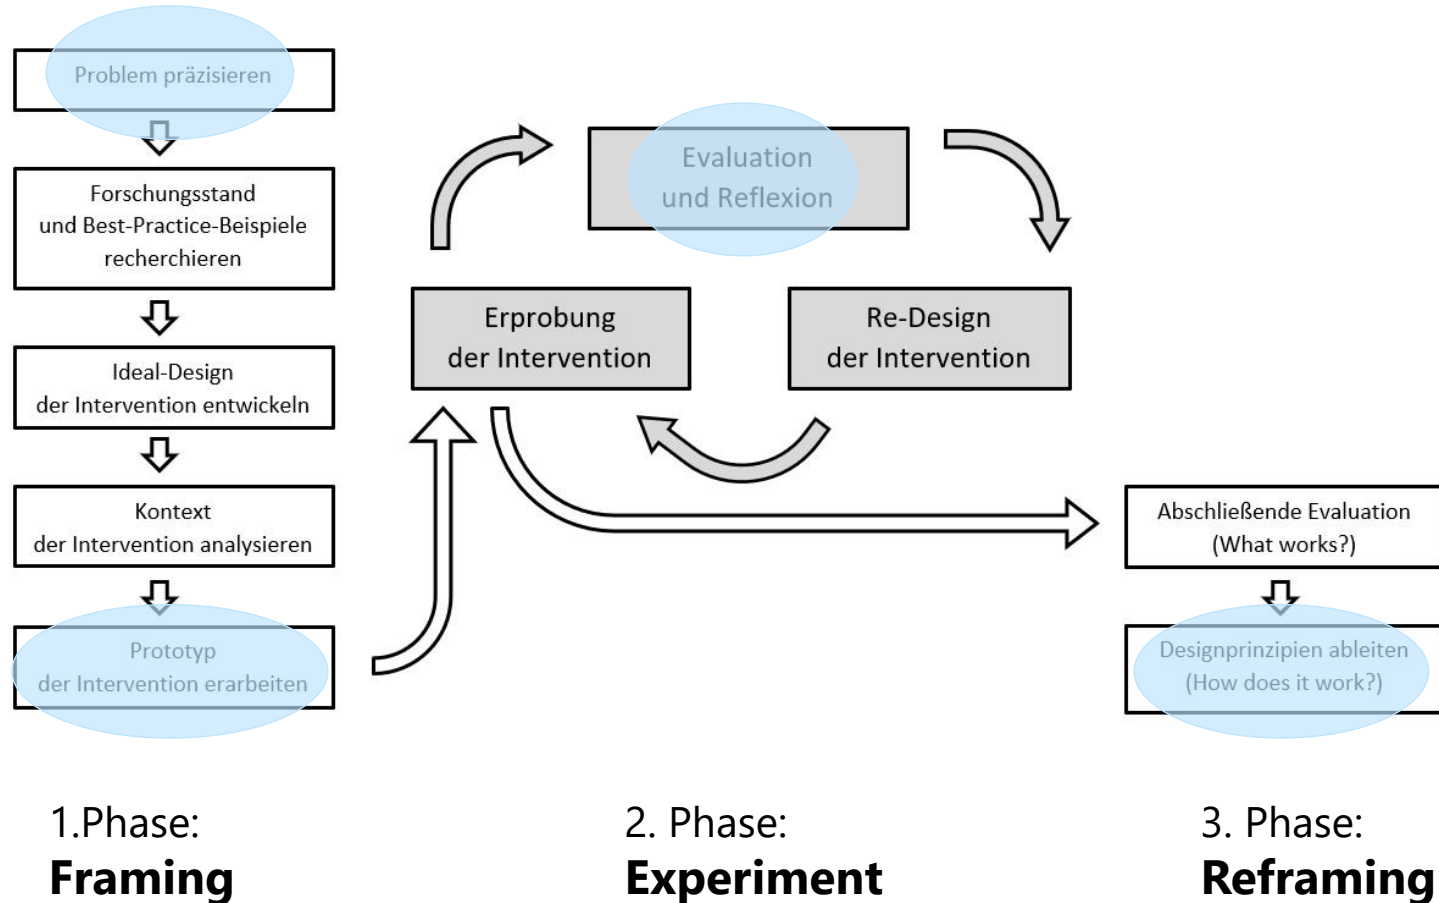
Problem präzisieren

Forschungsstand und Best-Practice-Beispiele recherchieren

Ideal-Design der Intervention entwickeln

Kontext der Intervention analysieren

Prototyp der Intervention erarbeiten

Evaluation und Reflexion

Erprobung der Intervention

Re-Design der Intervention

Abschließende Evaluation (What works?)

Designprinzipien ableiten (How does it work?)

1.Phase:
**Framing**

2. Phase:
**Experiment**

3. Phase:
**Reframing**